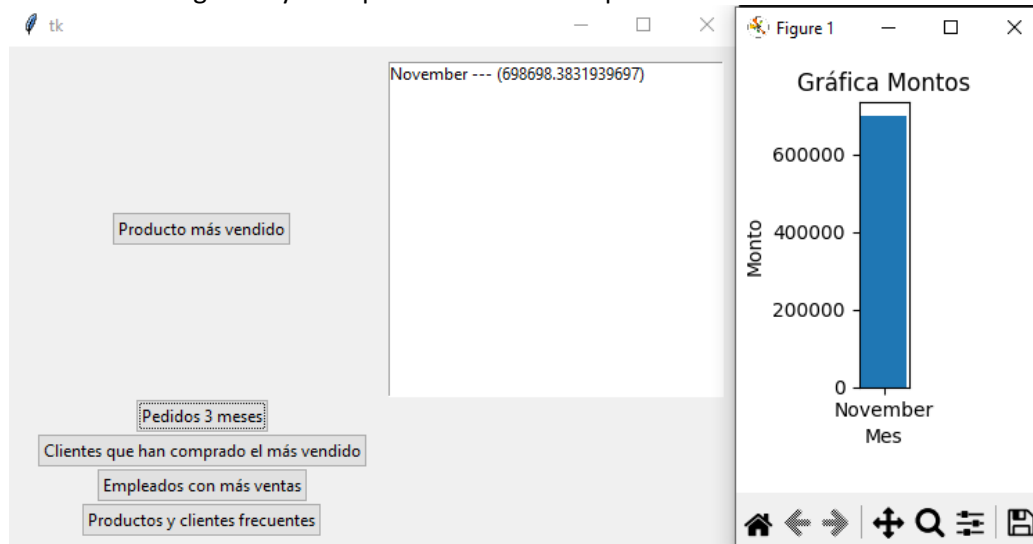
tk

November --- (698698.3831939697)

Producto más vendido

Pedidos 3 meses

Clientes que han comprado el más vendido

Empleados con más ventas

Productos y clientes frecuentes

Figure 1

Gráfica Montos

600000

400000

200000

0

Monto

November

Mes